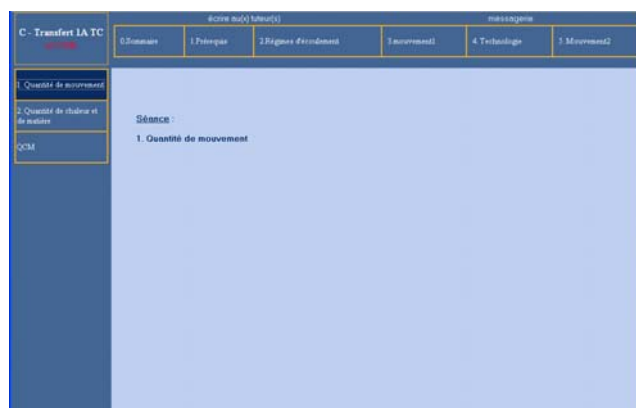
C - Transfert IA TC
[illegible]

écrire au(x) tuteur(s)

messagerie

0.Sommaire

1.Prérequis

2.Régimes d'écoulement

3.mouvement1

4.Technologie

5.Mouvement2

1. Quantité de mouvement

2. Quantité de chaleur et de matière

QCM

Séance :

1. Quantité de mouvement